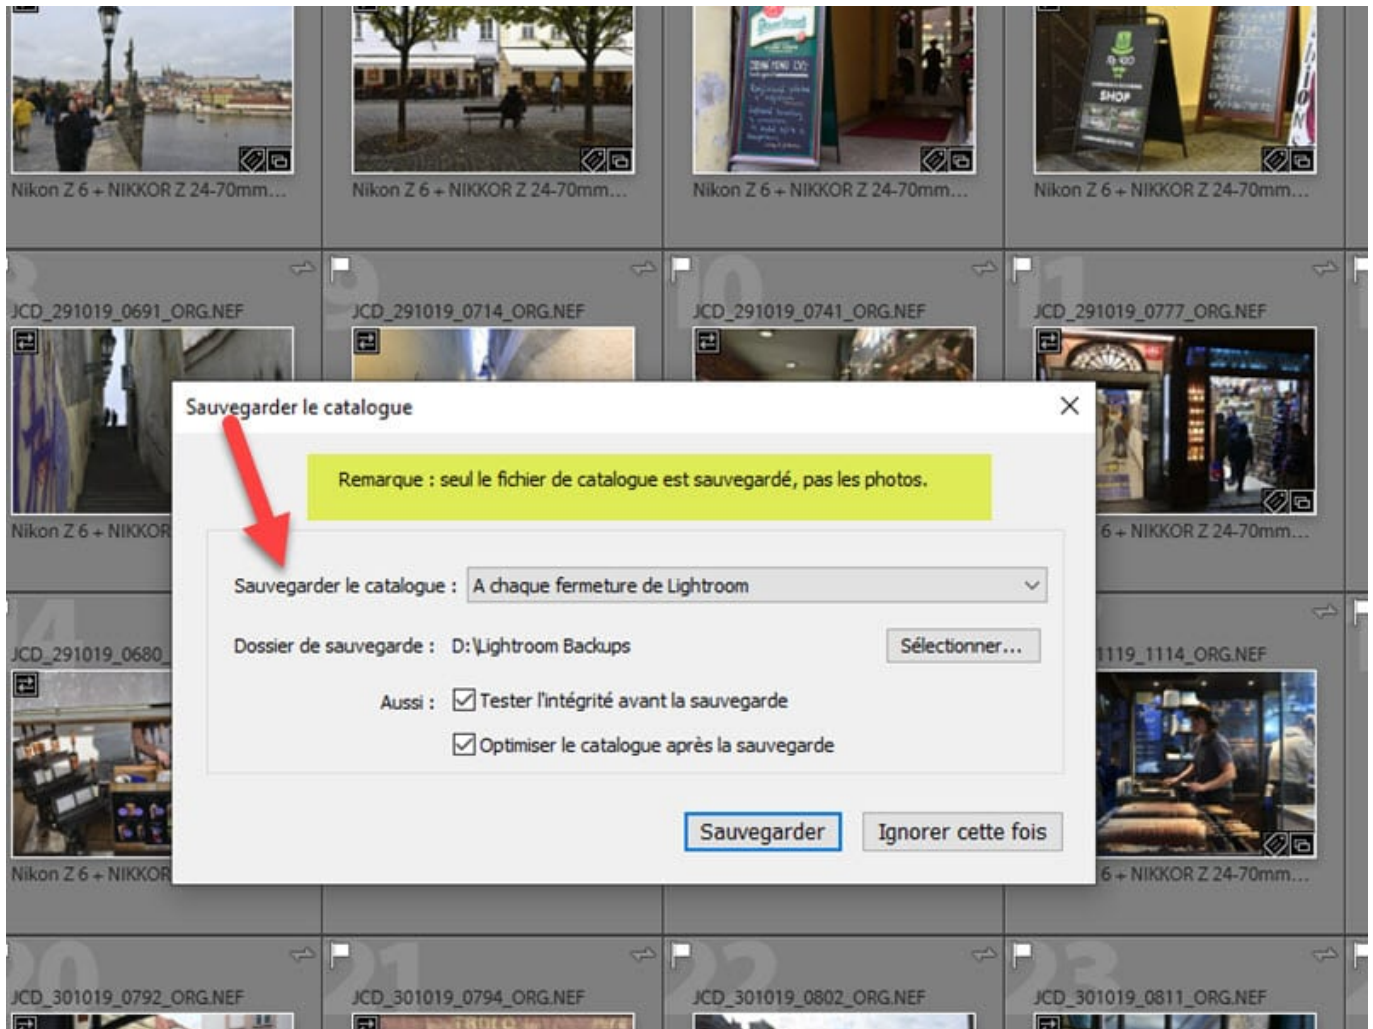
Nikon Z 6 + NIKKOR Z 24-70mm...
Nikon Z 6 + NIKKOR Z 24-70mm...
Nikon Z 6 + NIKKOR Z 24-70mm...
Nikon Z 6 + NIKKOR Z 24-70mm...

JCD_291019_0691_ORG.NEF
JCD_291019_0714_ORG.NEF
JCD_291019_0741_ORG.NEF
JCD_291019_0777_ORG.NEF

Nikon Z 6 + NIKKOR
6 + NIKKOR Z 24-70mm...

JCD_291019_0680_
1119_1114_ORG.NEF

Nikon Z 6 + NIKKOR
6 + NIKKOR Z 24-70mm...

Sauvegarder le catalogue

Remarque : seul le fichier de catalogue est sauvegardé, pas les photos.

Sauvegarder le catalogue : A chaque fermeture de Lightroom

Dossier de sauvegarde : D:\Lightroom Backups Sélectionner...

Aussi : Tester l'intégrité avant la sauvegarde

Optimiser le catalogue après la sauvegarde

Sauvegarder Ignorer cette fois

JCD_301019_0792_ORG.NEF
JCD_301019_0794_ORG.NEF
JCD_301019_0802_ORG.NEF
JCD_301019_0811_ORG.NEF